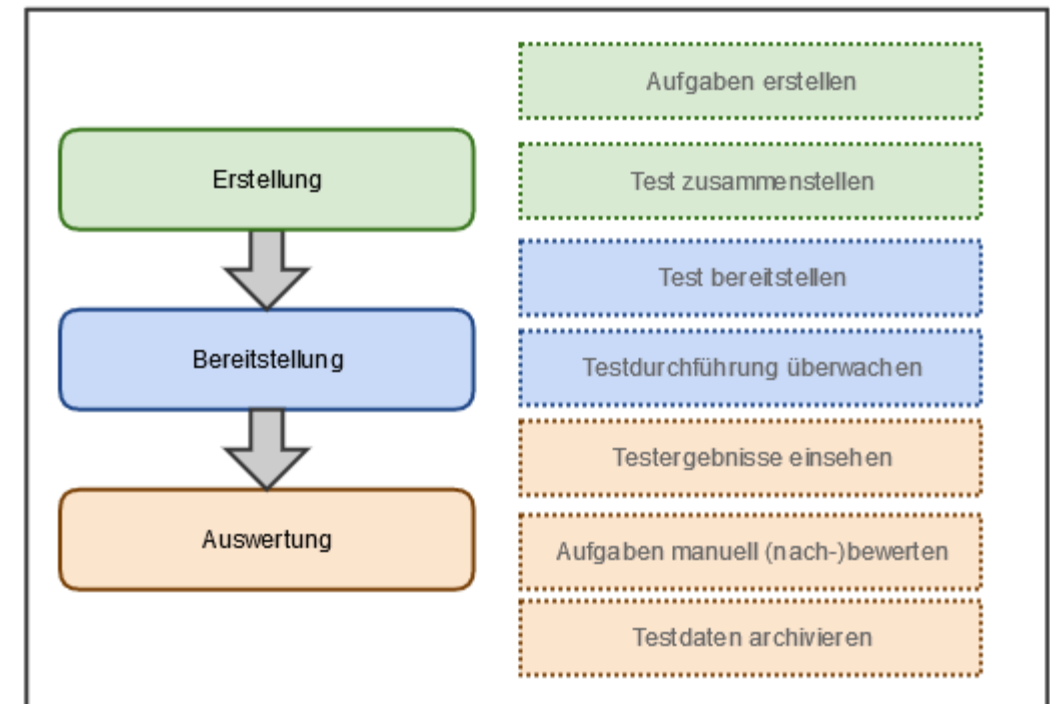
Erstellung

Bereitstellung

Auswertung

Aufgaben erstellen

Test zusammenstellen

Test bereitstellen

Testdurchführung überwachen

Testergebnisse einsehen

Aufgaben manuell (nach-)bewerten

Testdaten archivieren